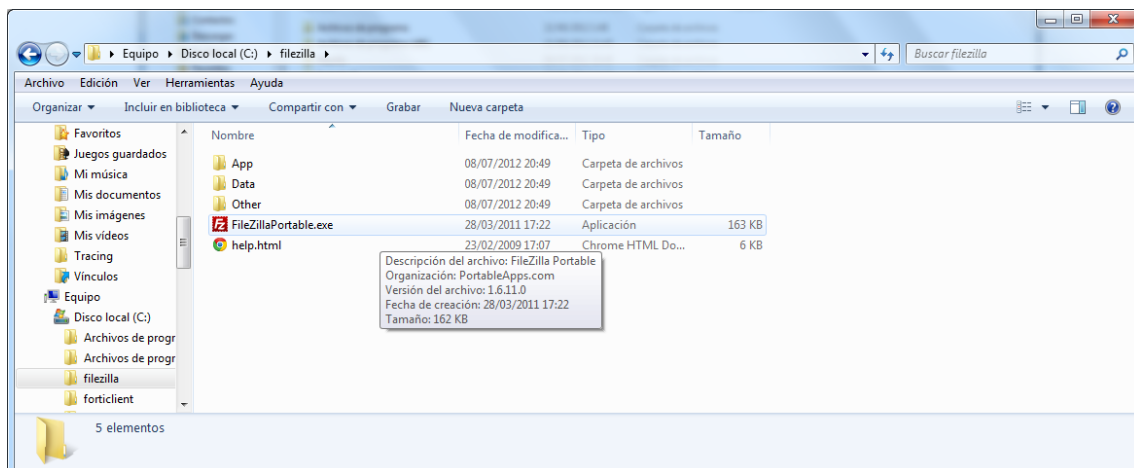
Equipo ▸ Disco local (C:) ▸ filezilla ▸

Buscar filezilla

Archivo Edición Ver Herramientas Ayuda

Organizar ▾ Incluir en biblioteca ▾ Compartir con ▾ Grabar Nueva carpeta

Favoritos
Juegos guardados
Mi música
Mis documentos
Mis imágenes
Mis vídeos
Tracing
Vínculos
Equipo
Disco local (C:)
Archivos de progr
Archivos de progr
filezilla
forticlient

| Nombre | Fecha de modifica... | Tipo | Tamaño |
|---|---|---|---|
| App | 08/07/2012 20:49 | Carpeta de archivos | |
| Data | 08/07/2012 20:49 | Carpeta de archivos | |
| Other | 08/07/2012 20:49 | Carpeta de archivos | |
| FileZillaPortable.exe | 28/03/2011 17:22 | Aplicación | 163 KB |
| help.html | 23/02/2009 17:07 | Chrome HTML Do... | 6 KB |

Descripción del archivo: FileZilla Portable
Organización: PortableApps.com
Versión del archivo: 1.6.11.0
Fecha de creación: 28/03/2011 17:22
Tamaño: 162 KB

5 elementos